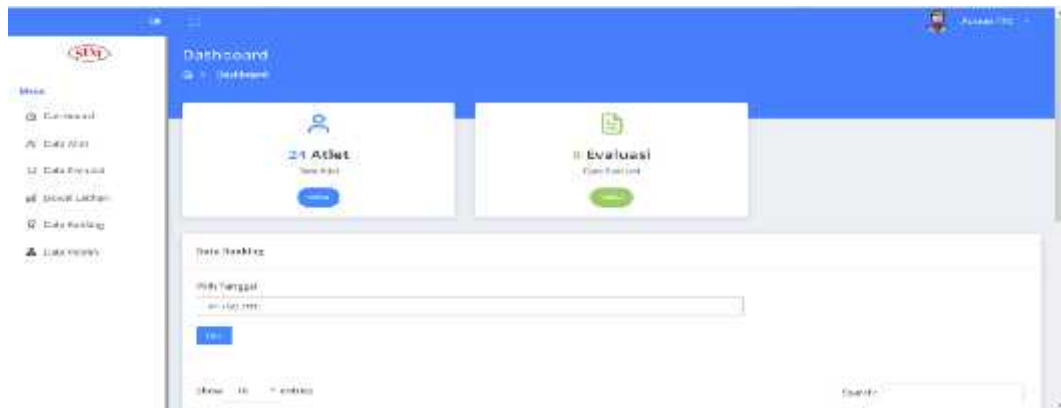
Dashboard
Dashboard

Menu
Dashboard
Data Atlet
Data Evaluasi
Jadwal Latihan
Data Ranking
Data Pelatih

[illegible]

21 Atlet
Data Atlet

8 Evaluasi
Data Evaluasi

Data Ranking

Pilih Tanggal
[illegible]

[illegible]

Show 10 entries

Search: